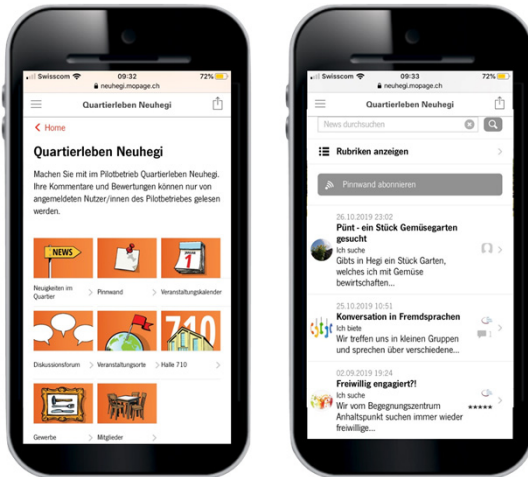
Swisscom 09:32 72%
neuhegi.mopage.ch

Quartierleben Neuhegi

< Home

Quartierleben Neuhegi

Machen Sie mit im Pilotbetrieb Quartierleben Neuhegi. Ihre Kommentare und Bewertungen können nur von angemeldeten Nutzer/innen des Pilotbetriebes gelesen werden.

NEWS

Neuigkeiten im Quartier

Pinnwand

1

Veranstaltungskalender

Diskussionsforum

Veranstaltungsorte

710

Halle 710

Gewerbe

Mitglieder

Swisscom 09:33 72%
neuhegi.mopage.ch

Quartierleben Neuhegi

News durchsuchen

Rubriken anzeigen

Pinnwand abonnieren

26.10.2019 23:02
Pünt - ein Stück Gemüsegarten gesucht
Ich suche
Gibts in Hegi ein Stück Garten, welches ich mit Gemüse bewirtschaften...

25.10.2019 10:51
Konversation in Fremdsprachen
Ich biete
Wir treffen uns in kleinen Gruppen und sprechen über verschiedene...

1

02.09.2019 19:24
Freiwillig engagiert?!
Ich suche
Wir vom Begegnungszentrum Anhaltspunkt suchen immer wieder freiwillige...